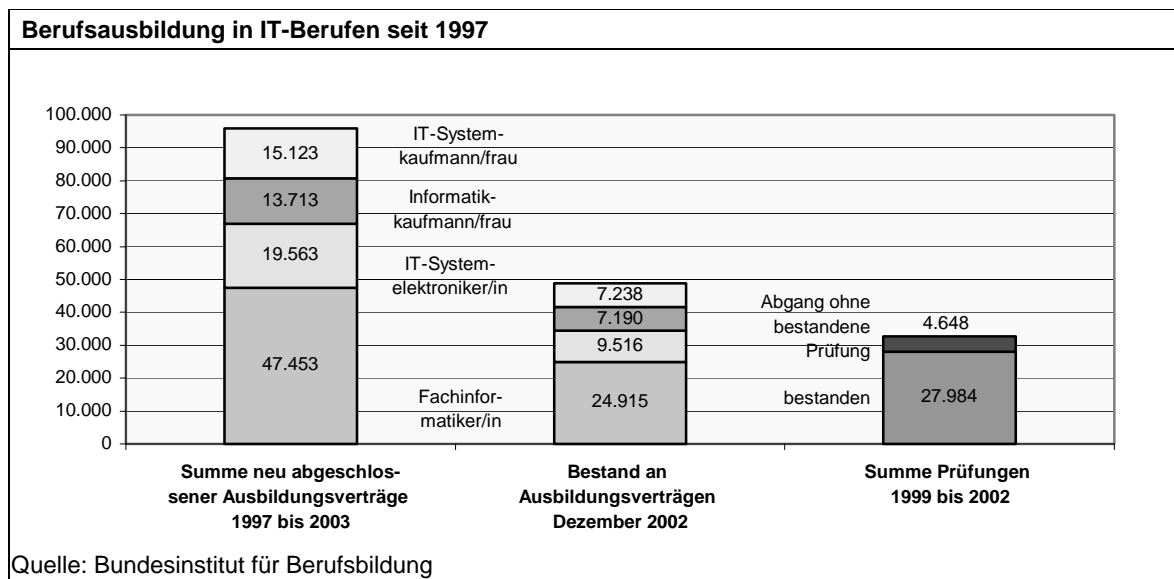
**Berufsausbildung in IT-Berufen seit 1997**

100.000
90.000
80.000
70.000
60.000
50.000
40.000
30.000
20.000
10.000
0

15.123
13.713
19.563
47.453

IT-System-kaufmann/frau
Informatik-kaufmann/frau
IT-System-elektroniker/in
Fachinformatiker/in

7.238
7.190
9.516
24.915

Abgang ohne bestandene Prüfung
4.648
bestanden
27.984

**Summe neu abgeschlossener Ausbildungsverträge 1997 bis 2003**

**Bestand an Ausbildungsverträgen Dezember 2002**

**Summe Prüfungen 1999 bis 2002**

Quelle: Bundesinstitut für Berufsbildung